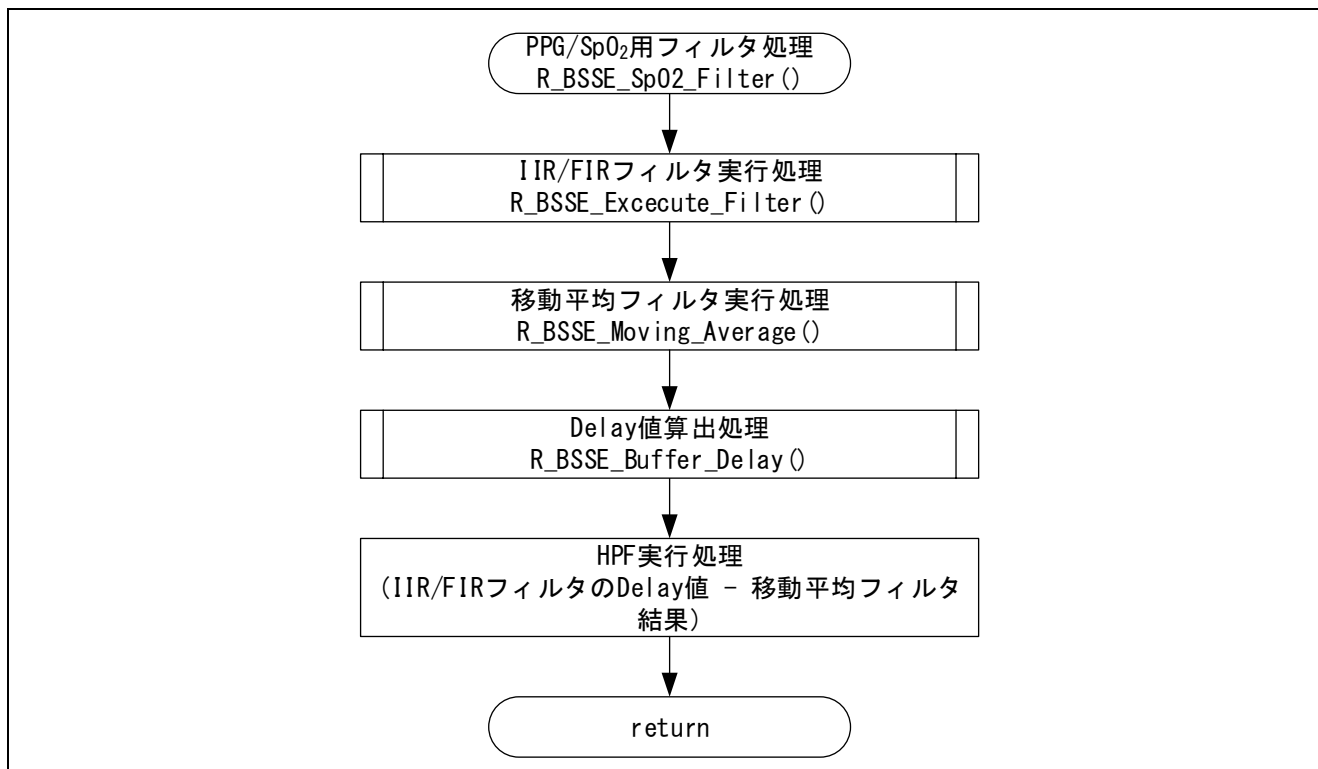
PPG/Sp$O_2$用フィルタ処理
R_BSSE_SpO2_Filter()

IIR/FIRフィルタ実行処理
R_BSSE_Excecute_Filter()

移動平均フィルタ実行処理
R_BSSE_Moving_Average()

Delay値算出処理
R_BSSE_Buffer_Delay()

HPF実行処理
(IIR/FIRフィルタのDelay値 - 移動平均フィルタ結果)

return